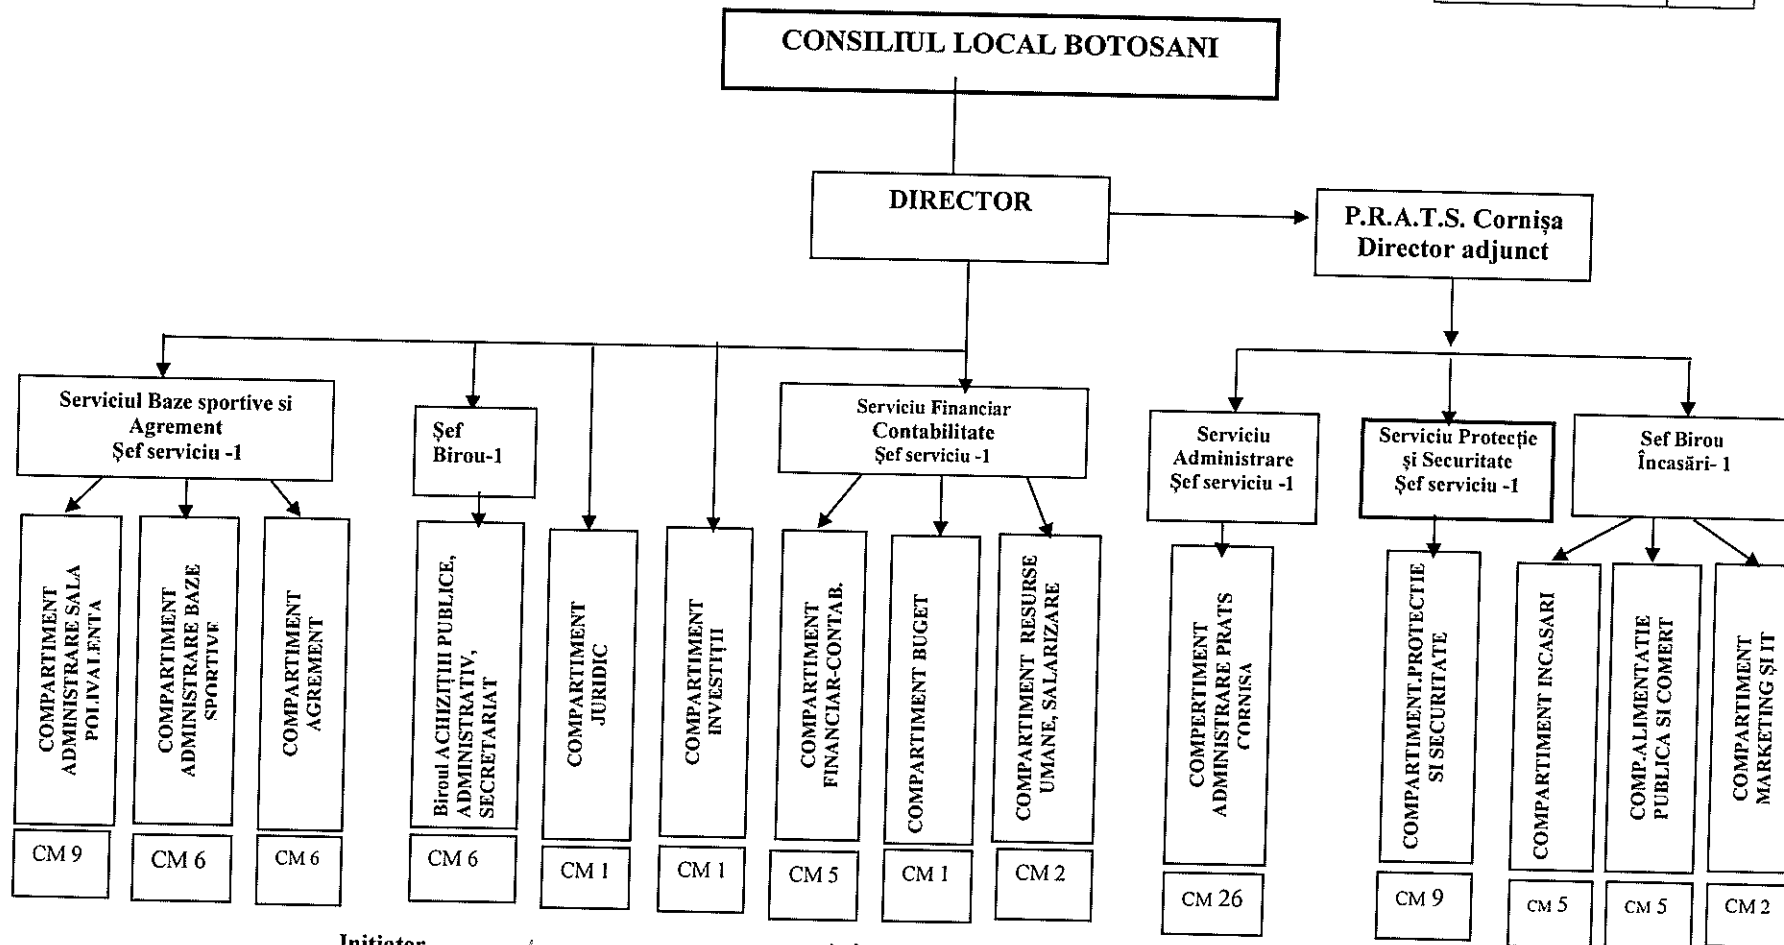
CONSILIUL LOCAL BOTOSANI

DIRECTOR

P.R.A.T.S. Cornișa
Director adjunct

Serviciul Baze sportive si Agrement
Șef serviciu -1

Șef Birou-1

Serviciu Financiar Contabilitate
Șef serviciu -1

Serviciu Administrare
Șef serviciu -1

Serviciu Protecție și Securitate
Șef serviciu -1

Sef Birou Încasări- 1

COMPARTIMENT ADMINISTRARE SALA POLIVALENTA

CM 9

COMPARTIMENT ADMINISTRARE BAZE SPORTIVE

CM 6

COMPARTIMENT AGREMENT

CM 6

Biroul ACHIZIȚIII PUBLICE, ADMINISTRATIV, SECRETARIAT

CM 6

COMPARTIMENT JURIDIC

CM 1

COMPARTIMENT INVESTIȚII

CM 1

COMPARTIMENT FINANCIAR-CONTAB.

CM 5

COMPARTIMENT BUGET

CM 1

COMPARTIMENT RESURSE UMANE, SALARIZARE

CM 2

COMPERTIMENT ADMINISTRARE PRATS CORNISA

CM 26

COMPARTIMENT PROTECTIE SI SECURITATE

CM 9

COMPARTIMENT INCASARI

CM 5

COMP.ALIMENTATIE PUBLICA SI COMERT

CM 5

COMPARTIMENT MARKETING ȘI IT

CM 2

Initiator